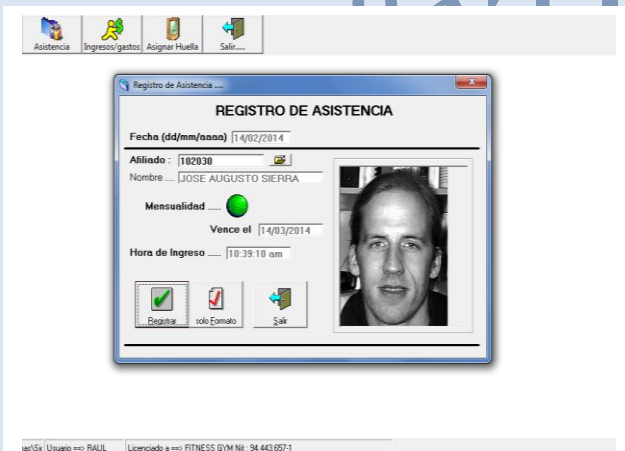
Asistencia Ingresos/gastos Asignar Huella Salir.....

Registro de Asistencia .....

REGISTRO DE ASISTENCIA

Fecha (dd/mm/aaaa) 14/02/2014

Afiliado : 102030

Nombre ..... JOSE AUGUSTO SIERRA

Mensualidad .....

Vence el 14/03/2014

Hora de Ingreso ..... 10:39:10 am

Registrar solo Formato Salir

ar\Sx Usuario ==> RAUL Licenciado a ==> FITNESS GYM Nit : 94.443.657-1